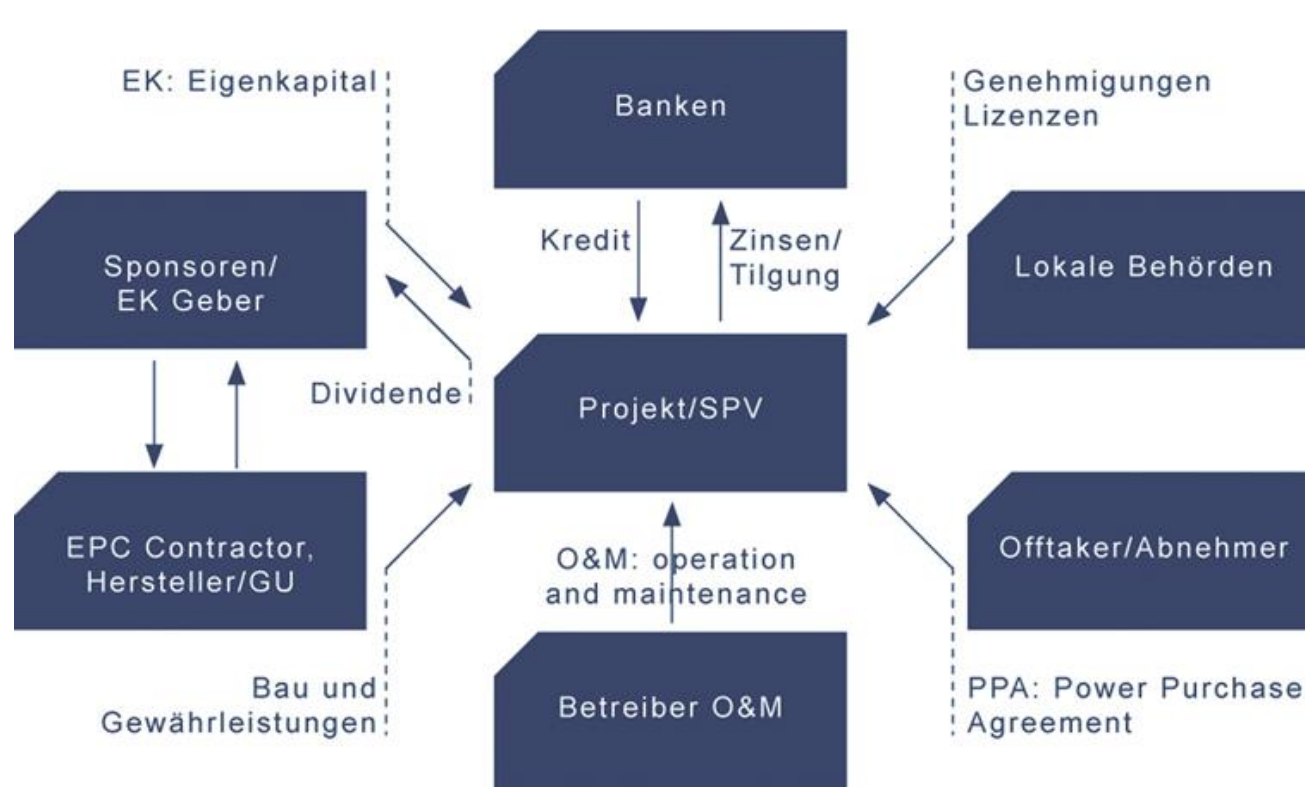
EK: Eigenkapital

Banken

Genehmigungen
Lizenzen

Sponsoren/
EK Geber

Kredit

Zinsen/
Tilgung

Lokale Behörden

Dividende

Projekt/SPV

EPC Contractor,
Hersteller/GU

O&M: operation
and maintenance

Offtaker/Abnehmer

Bau und
Gewährleistungen

Betreiber O&M

PPA: Power Purchase
Agreement